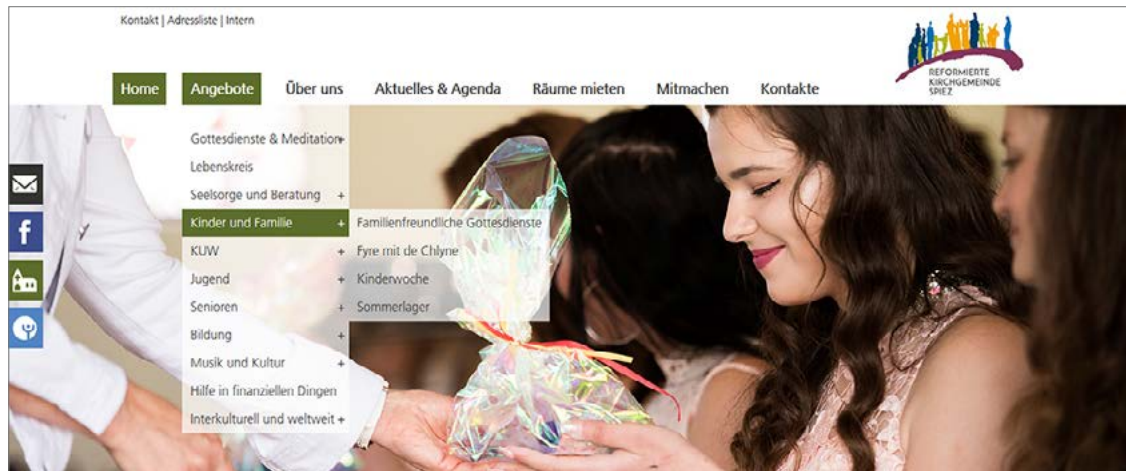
Kontakt | Adressliste | Intern

REFORMIERTE KIRCHGEMEINDE SPIEZ

Home
Angebote
Über uns
Aktuelles & Agenda
Räume mieten
Mitmachen
Kontakte

Gottesdienste & Meditation +
Lebenskreis
Seelsorge und Beratung +
Kinder und Familie +
KUW +
Jugend +
Senioren +
Bildung +
Musik und Kultur +
Hilfe in finanziellen Dingen
Interkulturell und weltweit +

Familienfreundliche Gottesdienste
Fyre mit de Chlyne
Kinderwoche
Sommerlager